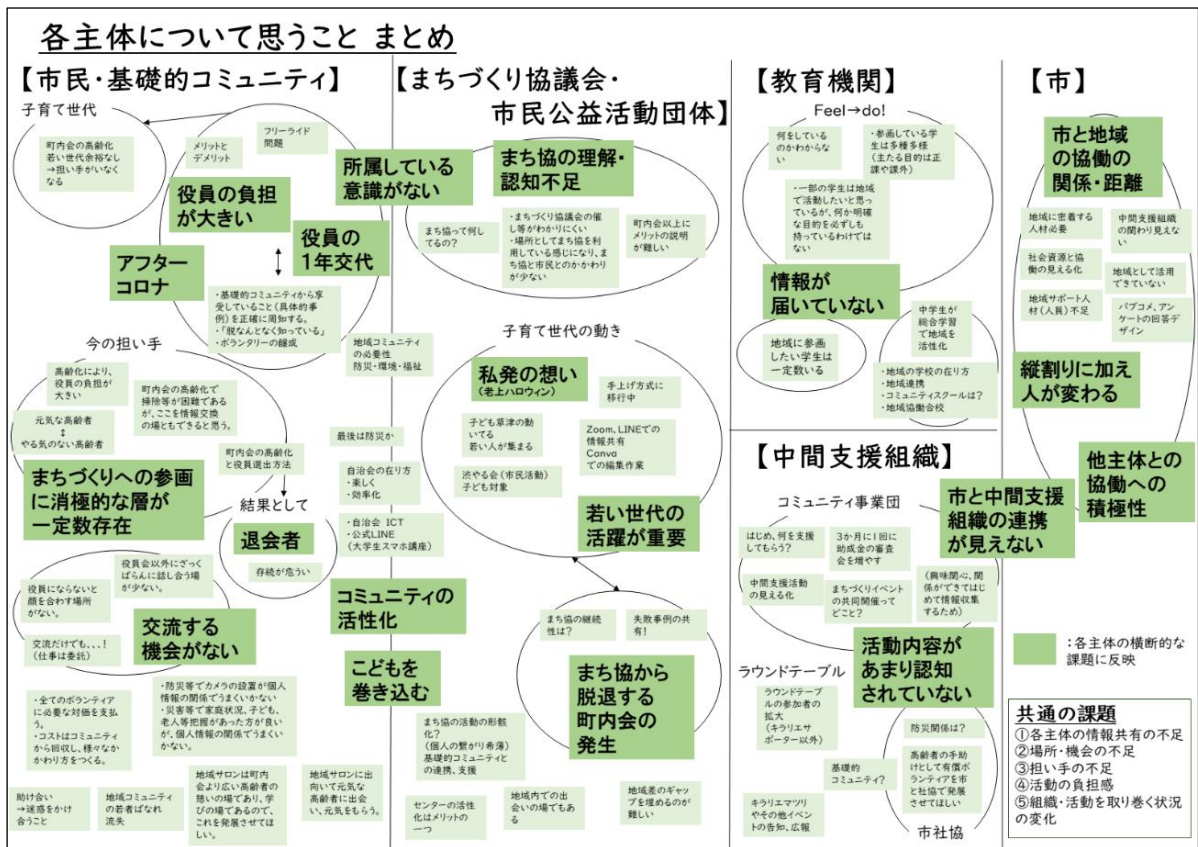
各主体について思うこと まとめ

【市民・基礎的コミュニティ】

子育て世代

町内会の高齢化
若い世代余裕なし
→担い手がいなくなる

メリットとデメリット

フリーライド問題

役員の負担が大きい

役員の1年交代

アフターコロナ

・基礎的コミュニティから享受していること（具体的事例）を正確に周知する。
・「脱なんとなく知っている」
・ボランタリーの醸成

今の担い手

高齢化により、役員の負担が大きい

元気な高齢者
↕
やる気のない高齢者

町内会の高齢化で掃除等が困難であるが、ここを情報交換の場ともできると思う。

町内会の高齢化と役員選出方法

まちづくりへの参画に消極的な層が一定数存在

結果として

退会者

存続が危うい

役員会以外にざっくばらんに話し合う場が少ない。

役員にならないと顔を合わす場所がない。

交流する機会がない

交流だけでも、、！（仕事は委託）

・全てのボランティアに必要な対価を支払う。
・コストはコミュニティから回収し、様々なかかわり方をつくる。

・防災等でカメラの設置が個人情報の関係でうまくいかない
・災害等で家庭状況、子ども、老人等把握があった方が良いが、個人情報の関係でうまくいかない。

助け合い
→迷惑をかけ合うこと

地域コミュニティの若者ばなれ流失

地域サロンは町内会より広い高齢者の憩いの場であり、学びの場であるので、これを発展させてほしい

地域サロンに出向いて元気な高齢者に出会い、元気をもらう。

所属している意識がない

地域コミュニティの必要性
防災・環境・福祉

最後は防災か

自治会の在り方
・楽しく
・効率化

・自治会 ICT
・公式LINE
（大学生スマホ講座）

コミュニティの活性化

こどもを巻き込む

【まちづくり協議会・市民公益活動団体】

まち協の理解・認知不足

まち協って何してるの？

・まちづくり協議会の催し等がわかりにくい
・場所としてまち協を利用している感じになり、まち協と市民とのかかわりが少ない

町内会以上にメリットの説明が難しい

子育て世代の動き

私発の想い
（老上ハロウィン）

手上げ方式に移行中

子ども草津の動いてる
若い人が集まる

Zoom、LINEでの情報共有
Canvaでの編集作業

渋やる会（市民活動）
子ども対象

若い世代の活躍が重要

まち協の継続性は？

失敗事例の共有！

まち協から脱退する町内会の発生

まち協の活動の形骸化？
（個人の繋がり希薄）
基礎的コミュニティとの連携、支援

センターの活性化はメリットの一つ

地域内での出会いの場でもある

地域差のギャップを埋めるものが難しい

【教育機関】

Feel→do!

何をしているのかわからない

・参画している学生は多種多様
（主たる目的は正課や課外）

・一部の学生は地域で活動したいと思っているが、何か明確な目的を必ずしも持っているわけではない

情報が届いていない

地域に参画したい学生は一定数いる

中学生が総合学習で地域を活性化

・地域の学校の在り方
・地域連携
・コミュニティスクールは？
・地域協働会校

【中間支援組織】

コミュニティ事業団

はじめ、何を支援してもらう？

3か月に1回に助成金の審査会を増やす

中間支援活動の見える化

まちづくりイベントの共同開催ってどこと？

（興味関心、関係ができてはじめて情報収集するため）

市と中間支援組織の連携が見えない

活動内容があまり認知されていない

ラウンドテーブル

ラウンドテーブルの参加者の拡大
（キラリエサポーター以外）

防災関係は？

基礎的コミュニティ？

高齢者の手助けとして有償ボランティアを市と社協で発展させてほしい

キラリエマツリやその他イベントの告知、広報

市社協

【市】

市と地域の協働の関係・距離

地域に密着する人材必要

中間支援組織の関わり見えない

社会資源と協働の見える化

地域として活用できていない

地域サポート人材（人員）不足

パブコメ、アンケートの回答デザイン

縦割りに加え人が変わる

他主体との協働への積極性

：各主体の横断的な課題に反映

共通の課題
①各主体の情報共有の不足
②場所・機会の不足
③担い手の不足
④活動の負担感
⑤組織・活動を取り巻く状況の変化